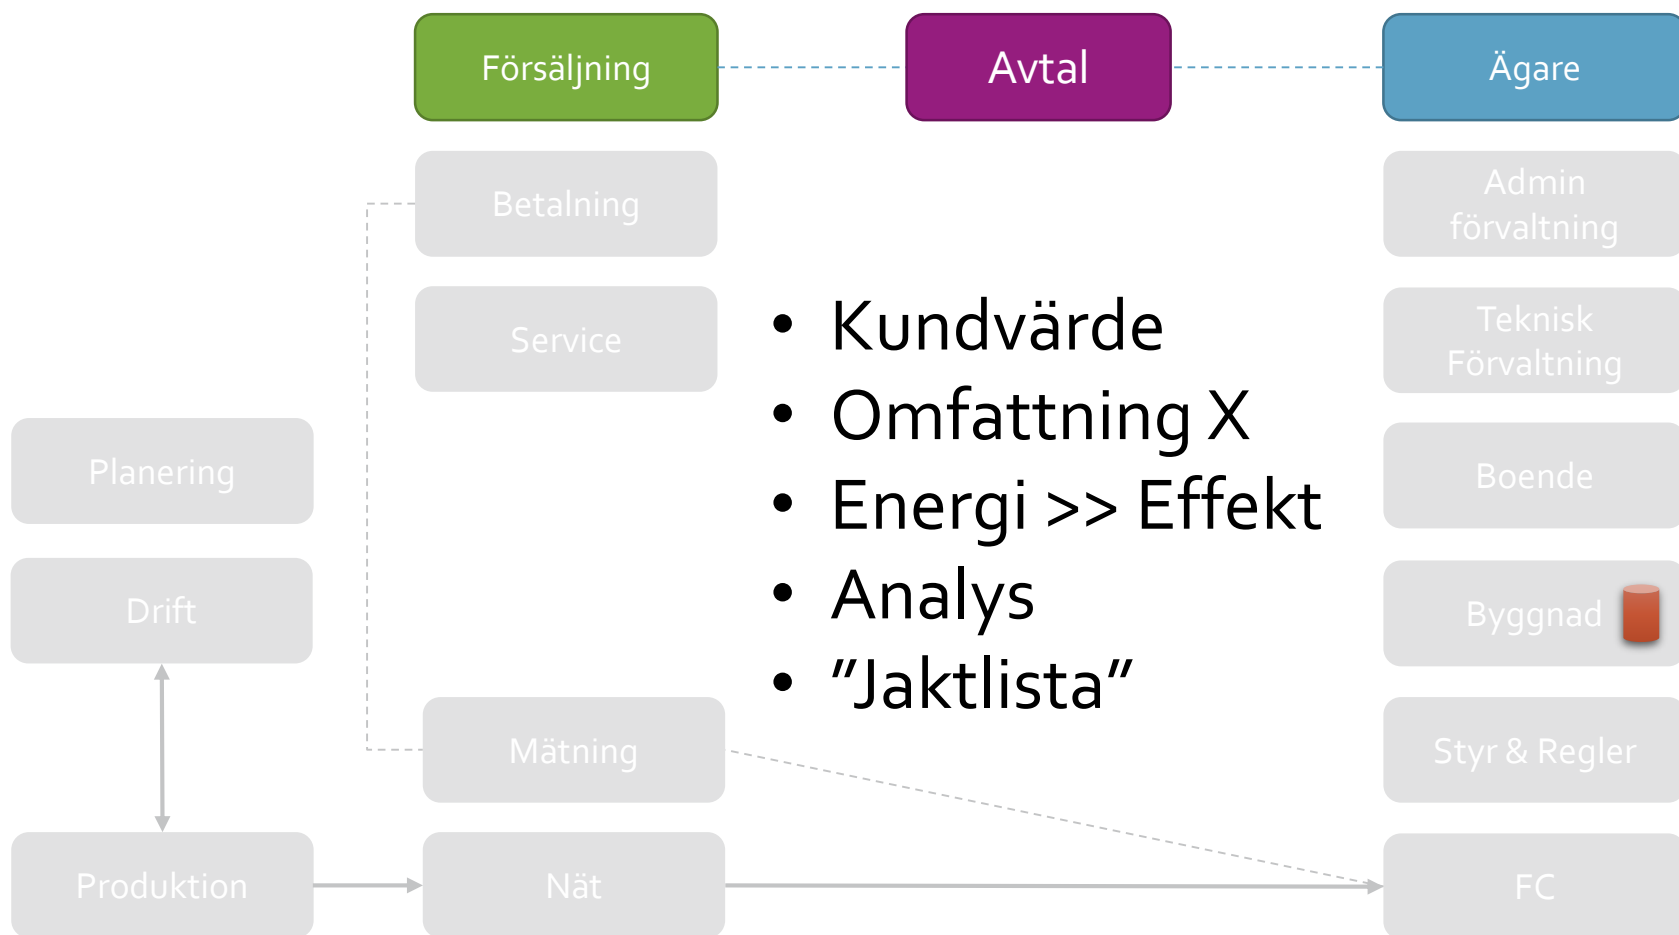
Försäljning

Avtal

Ägare

Betalning

Admin förvaltning

Service

Teknisk Förvaltning

- Kundvärde
- Omfattning X
- Energi >> Effekt
- Analys
- ”Jaktlista”

Planering

Boende

Drift

Byggnad

Mätning

Styr & Regler

Produktion

Nät

FC